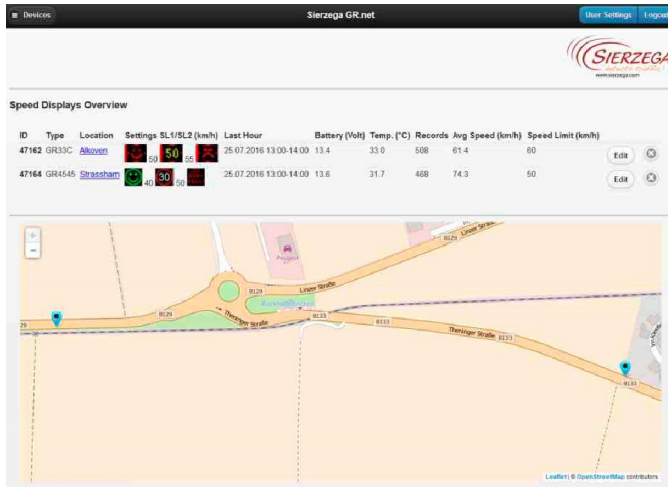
≡ Devices

Sierzega GR.net

User Settings Logout

SIERZEGA

www.sierzega.com

Speed Displays Overview

| ID | Type | Location | Settings SL1/SL2 (km/h) | Last Hour | Battery (Volt) | Temp. (°C) | Records | Avg Speed (km/h) | Speed Limit (km/h) | | |
|---|---|---|---|---|---|---|---|---|---|---|---|
| 47162 | GR33C | Alkoven | 50 50 55 | 25.07.2016 13:00-14:00 | 13.4 | 33.0 | 508 | 61.4 | 60 | Edit | ⊗ |
| 47164 | GR4545 | Strassham | 40 30 50 | 25.07.2016 13:00-14:00 | 13.6 | 31.7 | 468 | 74.3 | 50 | Edit | ⊗ |

+
−

B129

Linzer Straße

B129

B129

B133

B133

Thenlinger Straße

B133

Thenlinger Straße

B133

B133

Leaflet | © OpenStreetMap contributors